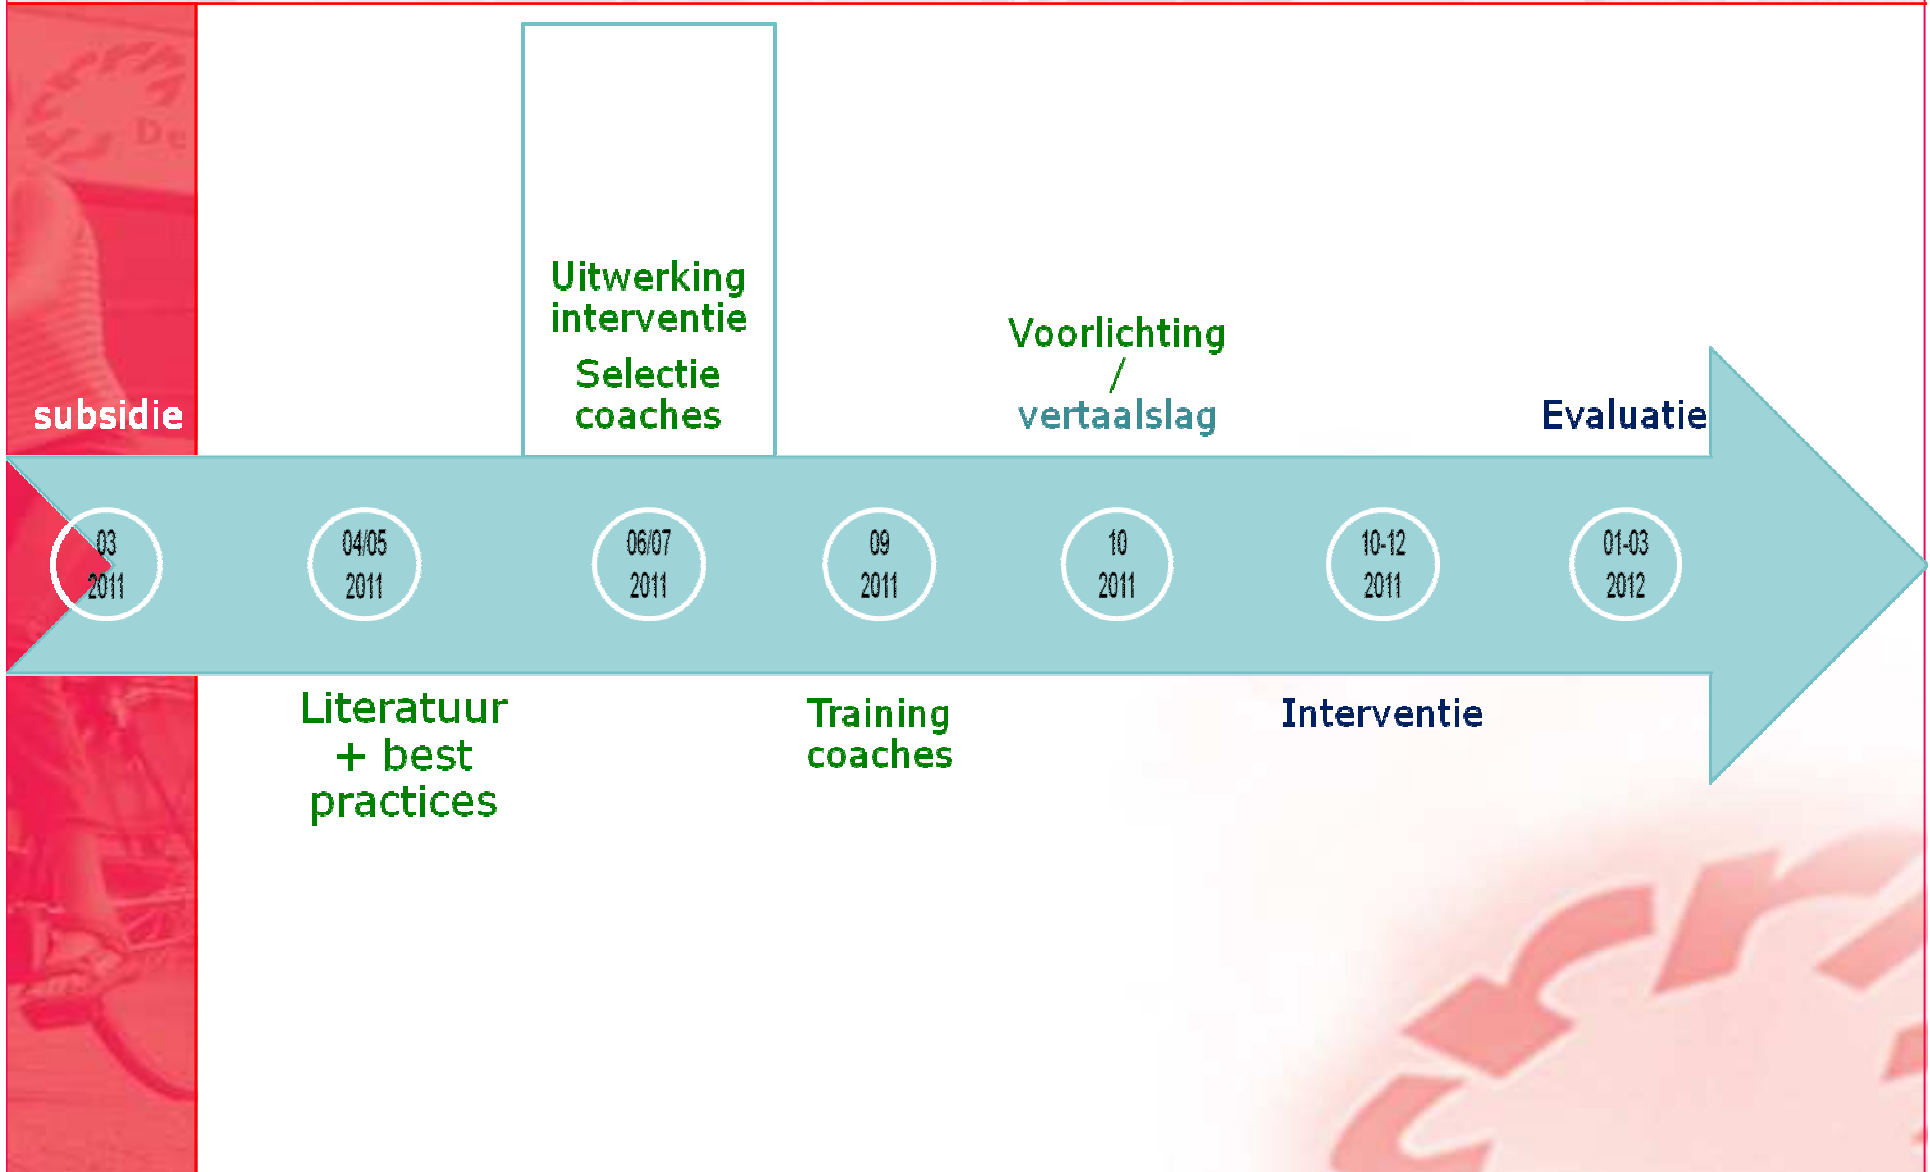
De

Uitwerking interventie

Selectie coaches

Voorlichting / vertaalslag

subsidie

Evaluatie

03 2011

04/05 2011

06/07 2011

09 2011

10 2011

10-12 2011

01-03 2012

Literatuur + best practices

Training coaches

Interventie